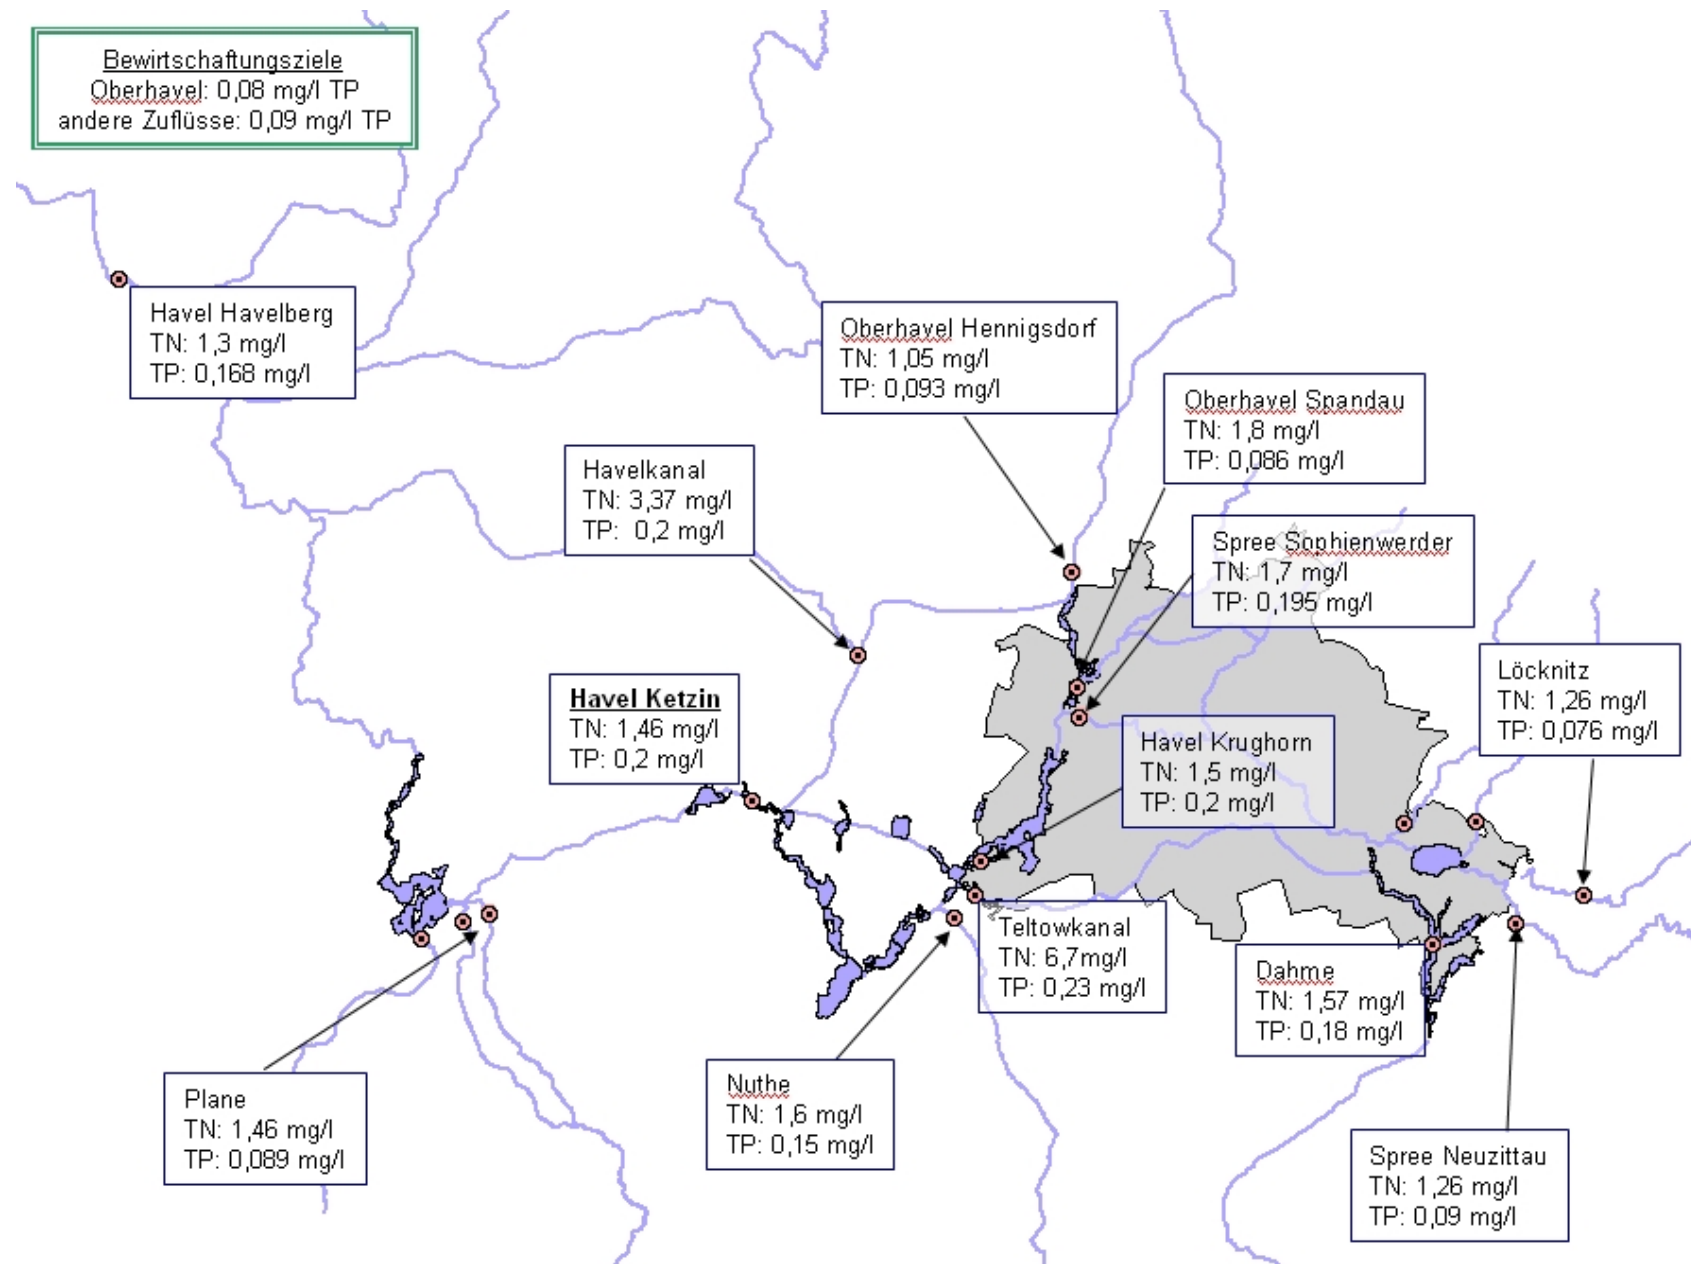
Bewirtschaftungsziele
Oberhavel: 0,08 mg/l TP
andere Zuflüsse: 0,09 mg/l TP

Havel Havelberg
TN: 1,3 mg/l
TP: 0,168 mg/l

Oberhavel Hennigsdorf
TN: 1,05 mg/l
TP: 0,093 mg/l

Oberhavel Spandau
TN: 1,8 mg/l
TP: 0,086 mg/l

Havelkanal
TN: 3,37 mg/l
TP: 0,2 mg/l

Spree Sophienwerder
TN: 1,7 mg/l
TP: 0,195 mg/l

Löcknitz
TN: 1,26 mg/l
TP: 0,076 mg/l

Havel Ketzin
TN: 1,46 mg/l
TP: 0,2 mg/l

Havel Krughorn
TN: 1,5 mg/l
TP: 0,2 mg/l

Teltowkanal
TN: 6,7mg/l
TP: 0,23 mg/l

Dahme
TN: 1,57 mg/l
TP: 0,18 mg/l

Plane
TN: 1,46 mg/l
TP: 0,089 mg/l

Nuthe
TN: 1,6 mg/l
TP: 0,15 mg/l

Spree Neuzittau
TN: 1,26 mg/l
TP: 0,09 mg/l